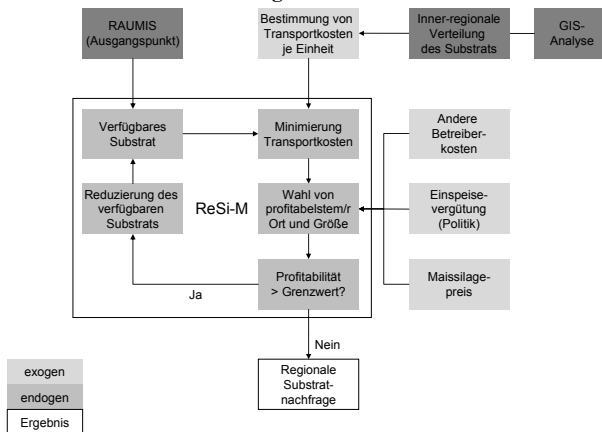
RAUMIS (Ausgangspunkt)

Bestimmung von Transportkosten je Einheit

Inner-regionale Verteilung des Substrats

GIS-Analyse

Verfügbares Substrat

Minimierung Transportkosten

Andere Betreiberkosten

Reduzierung des verfügbaren Substrats

ReSi-M

Wahl von profitabelstem/r Ort und Größe

Einspeisevergütung (Politik)

Profitabilität > Grenzwert?

Ja

Maissilagepreis

Nein

Regionale Substratnachfrage

exogen

endogen

Ergebnis